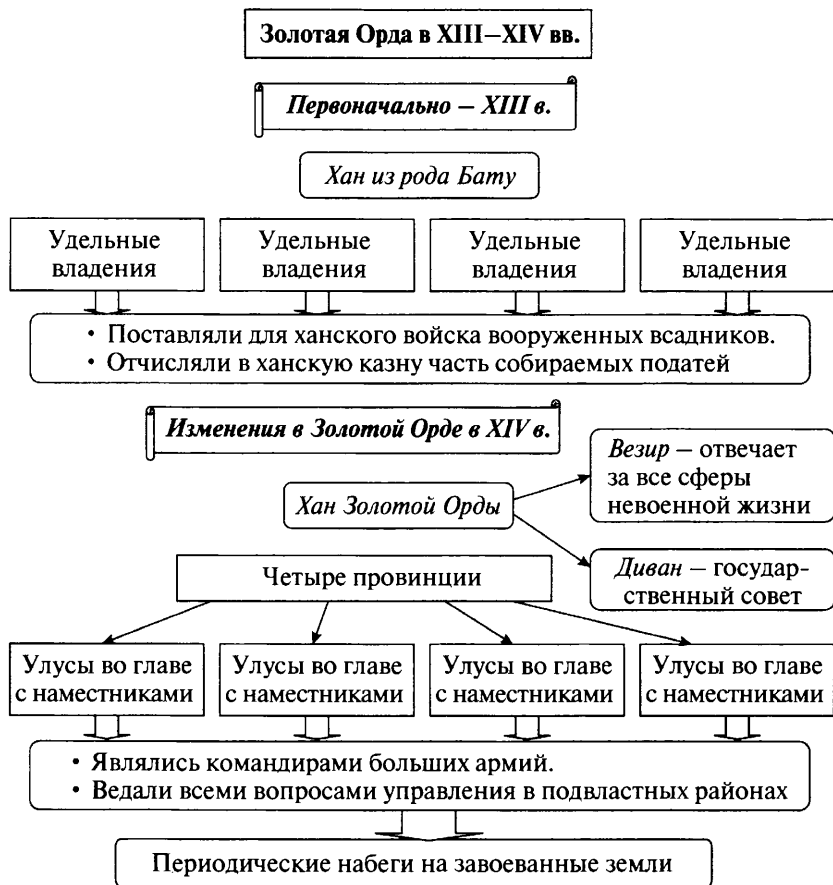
Золотая Орда в XIII–XIV вв.

Первоначально – XIII в.

Хан из рода Бату

Удельные владения

Удельные владения

Удельные владения

Удельные владения

• Поставляли для ханского войска вооруженных всадников.
• Отчисляли в ханскую казну часть собираемых податей

Изменения в Золотой Орде в XIV в.

Хан Золотой Орды

Везир – отвечает за все сферы невоенной жизни

Диван – государственный совет

Четыре провинции

Улусы во главе с наместниками

Улусы во главе с наместниками

Улусы во главе с наместниками

Улусы во главе с наместниками

• Являлись командирами больших армий.
• Ведали всеми вопросами управления в подвластных районах

Периодические набеги на завоеванные земли